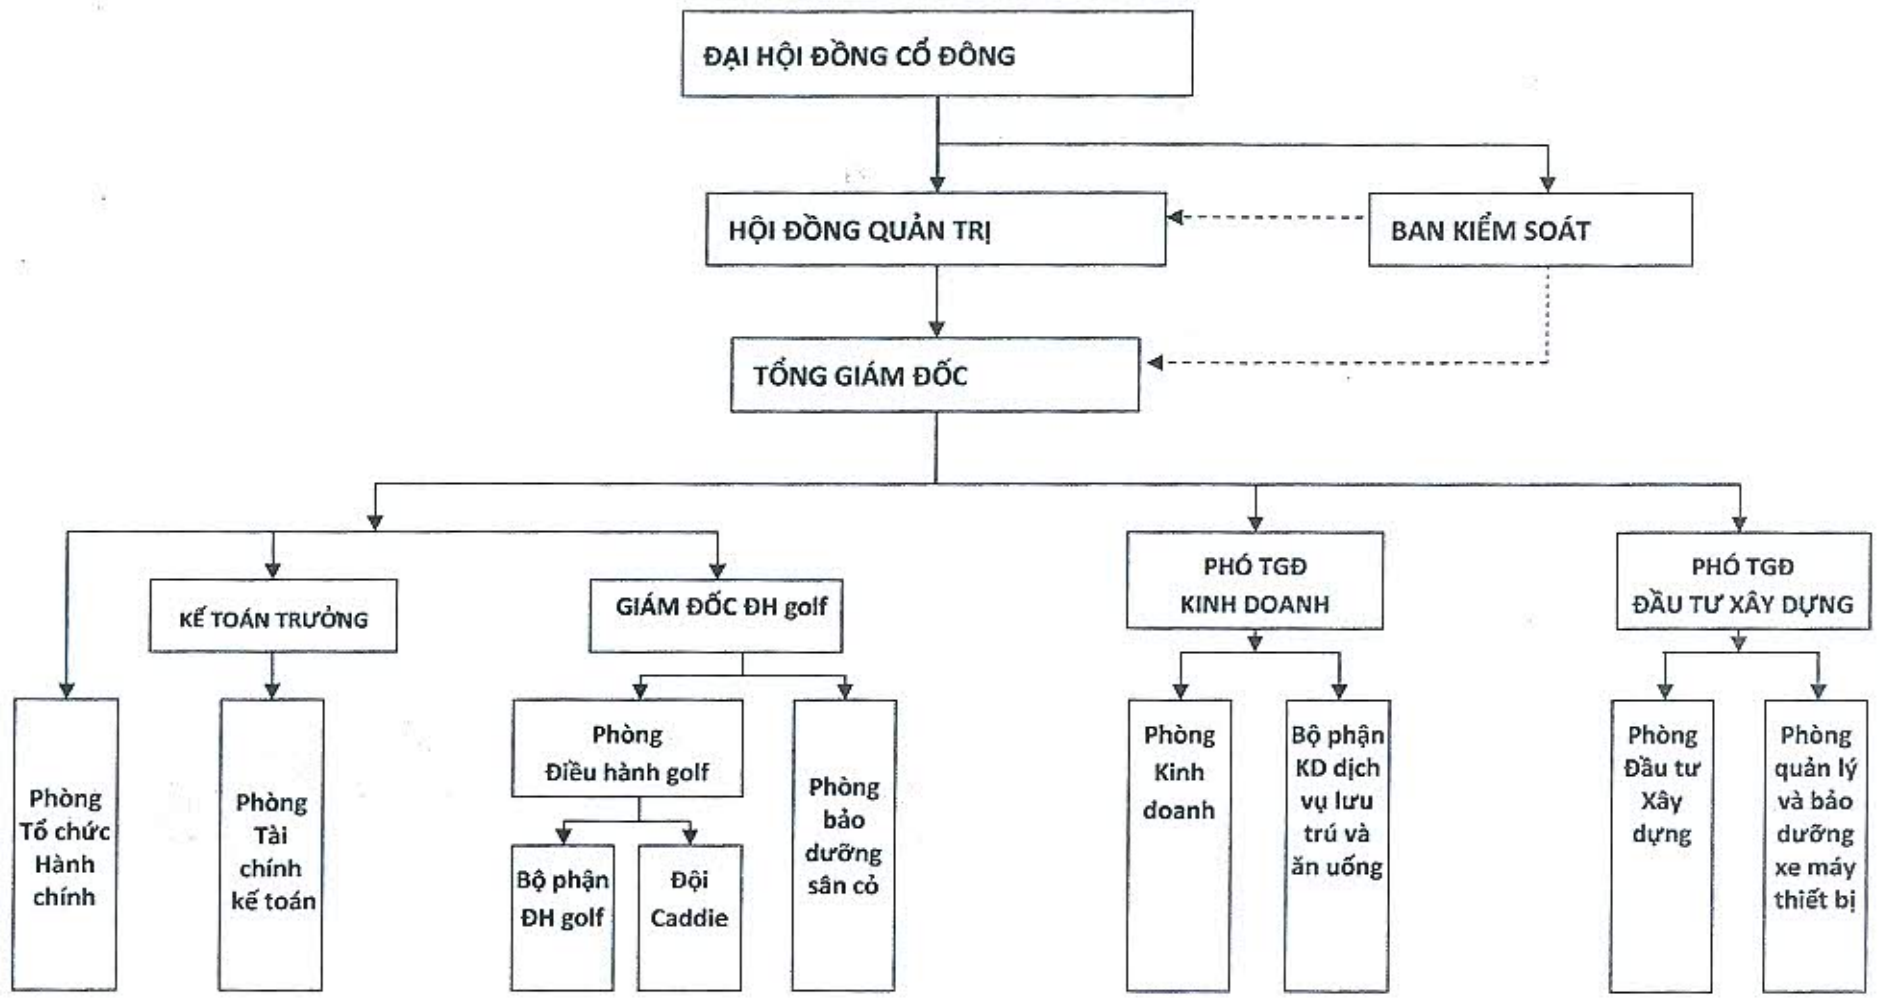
ĐẠI HỘI ĐỒNG CỔ ĐÔNG

HỘI ĐỒNG QUẢN TRỊ

BAN KIỂM SOÁT

TỔNG GIÁM ĐỐC

KẾ TOÁN TRƯỞNG

GIÁM ĐỐC ĐH golf

PHÓ TGĐ KINH DOANH

PHÓ TGĐ ĐẦU TƯ XÂY DỰNG

Phòng Tổ chức Hành chính

Phòng Tài chính kế toán

Phòng Điều hành golf

Bộ phận ĐH golf

Đội Caddie

Phòng bảo dưỡng sân cỏ

Phòng Kinh doanh

Bộ phận KD dịch vụ lưu trú và ăn uống

Phòng Đầu tư Xây dựng

Phòng quản lý và bảo dưỡng xe máy thiết bị